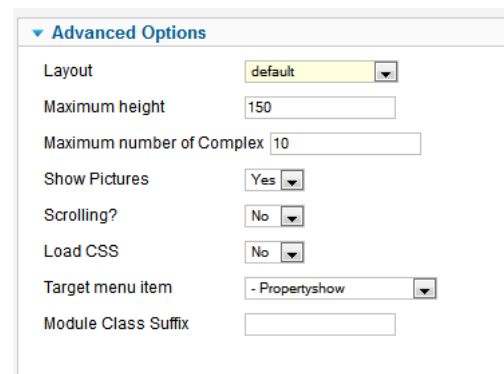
Advanced Options

| | |
|---|---|
| Layout | default |
| Maximum height | 150 |
| Maximum number of Complex | 10 |
| Show Pictures | Yes |
| Scrolling? | No |
| Load CSS | No |
| Target menu item | - Propertyshow |
| Module Class Suffix | |